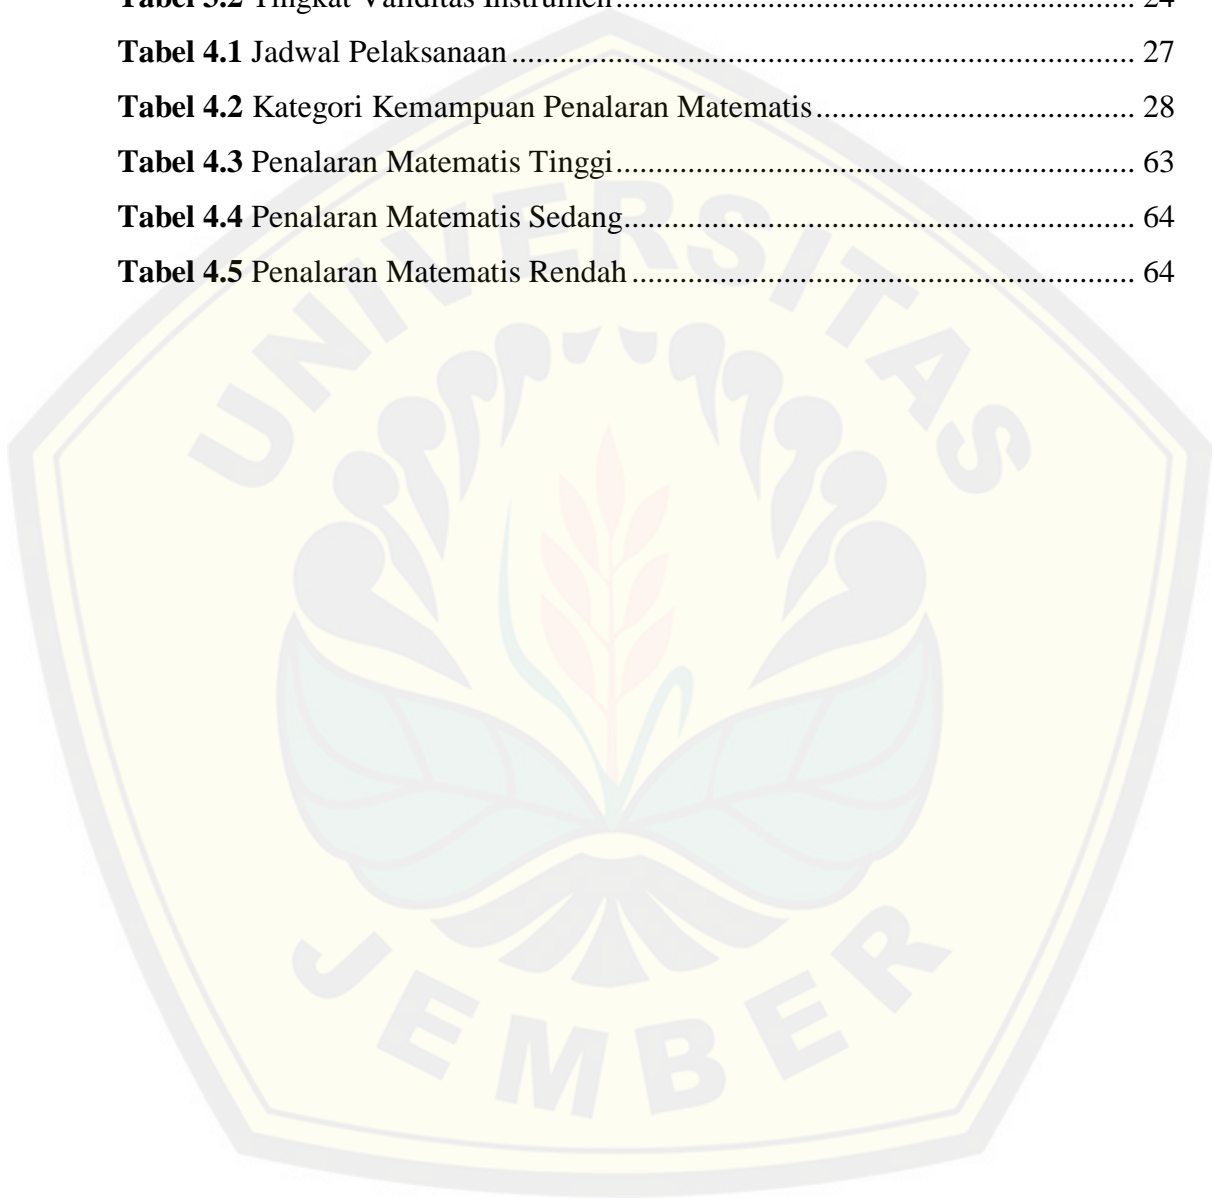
Tabel 3.2 Tingkat Validitas Instrumen ............................................................ 24
Tabel 4.1 Jadwal Pelaksanaan ........................................................................ 27
Tabel 4.2 Kategori Kemampuan Penalaran Matematis .................................... 28
Tabel 4.3 Penalaran Matematis Tinggi ............................................................ 63
Tabel 4.4 Penalaran Matematis Sedang ............................................................ 64
Tabel 4.5 Penalaran Matematis Rendah ........................................................... 64

UNIVERSITAS
JEMBER